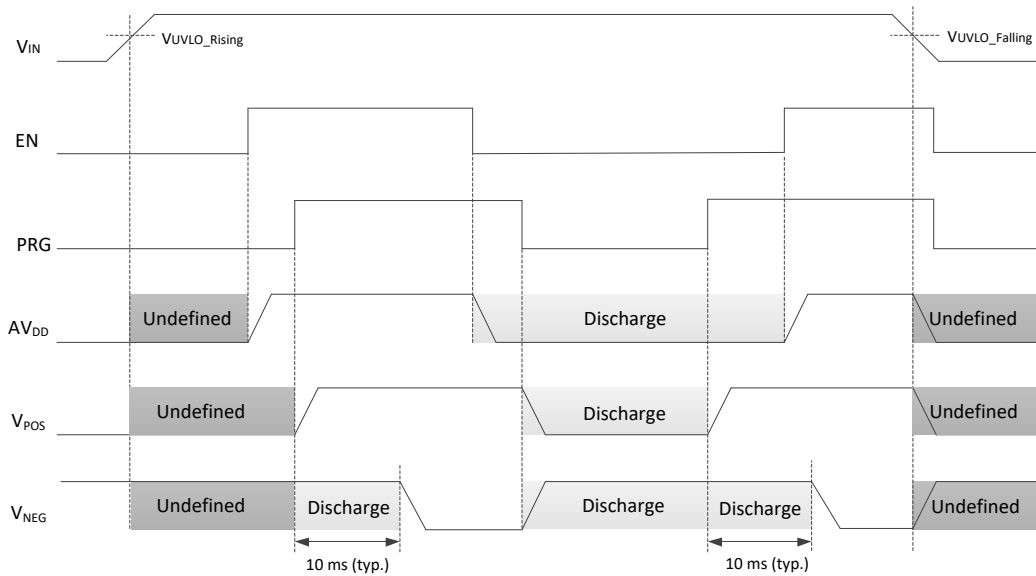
$V_{IN}$

$V_{UVLO\_Rising}$

$V_{UVLO\_Falling}$

EN

PRG

$AV_{DD}$

Undefined

Discharge

Undefined

$V_{POS}$

Undefined

Discharge

Undefined

$V_{NEG}$

Undefined

Discharge

Discharge

Discharge

Undefined

10 ms (typ.)

10 ms (typ.)